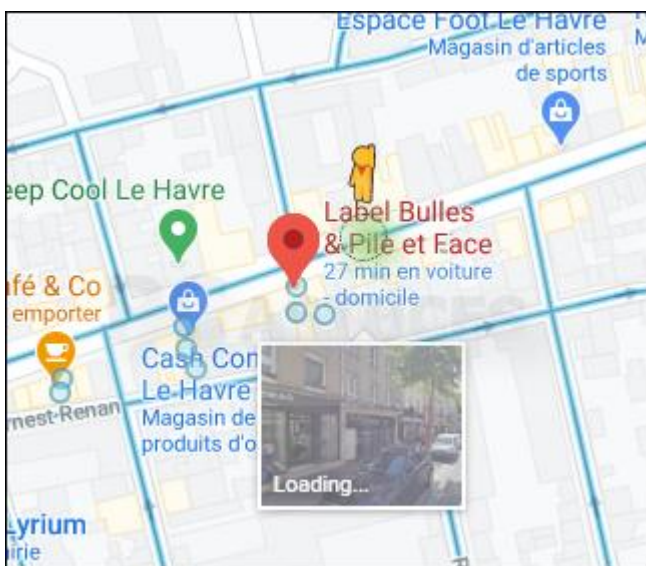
Espace Foot Le Havre
Magasin d'articles de sports

eep Cool Le Havre

Label Bulles & Pile et Face
27 min en voiture - domicile

afé & Co
emporter

Cash Con
Le-Havre
Magasin de
produits d'o

rnest-Renan

Loading...

Lyrium
irie